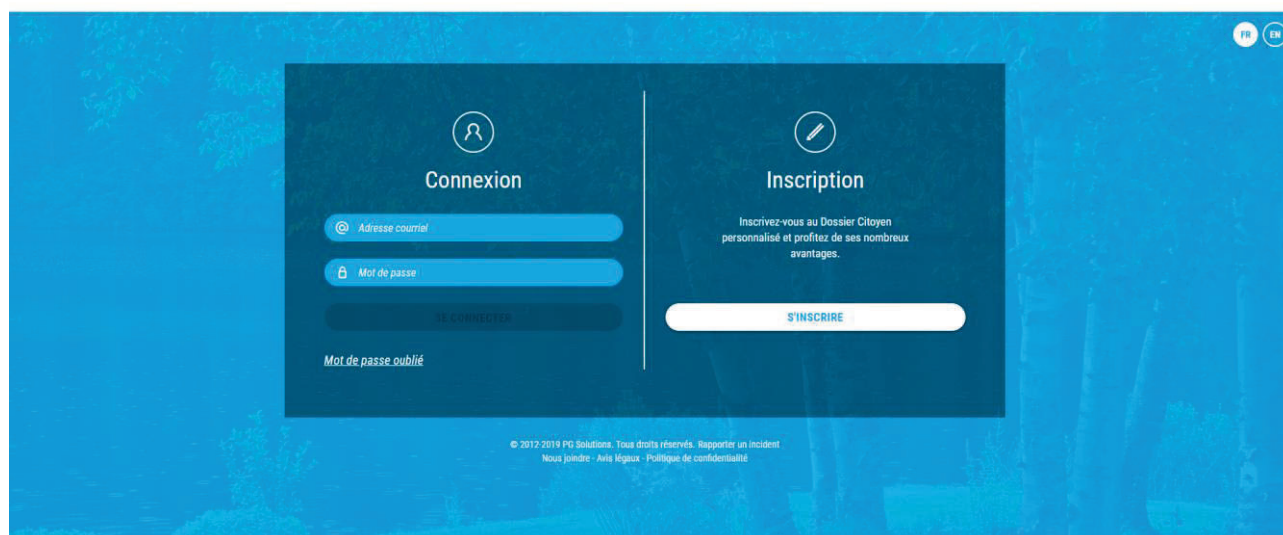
FR EN

Connexion

Adresse courriel

Mot de passe

SE CONNECTER

Mot de passe oublié

Inscription

Inscrivez-vous au Dossier Citoyen personnalisé et profitez de ses nombreux avantages.

S'INSCRIRE

© 2012-2019 PG Solutions. Tous droits réservés. Rapporter un incident
Nous joindre - Avis légaux - Politique de confidentialité